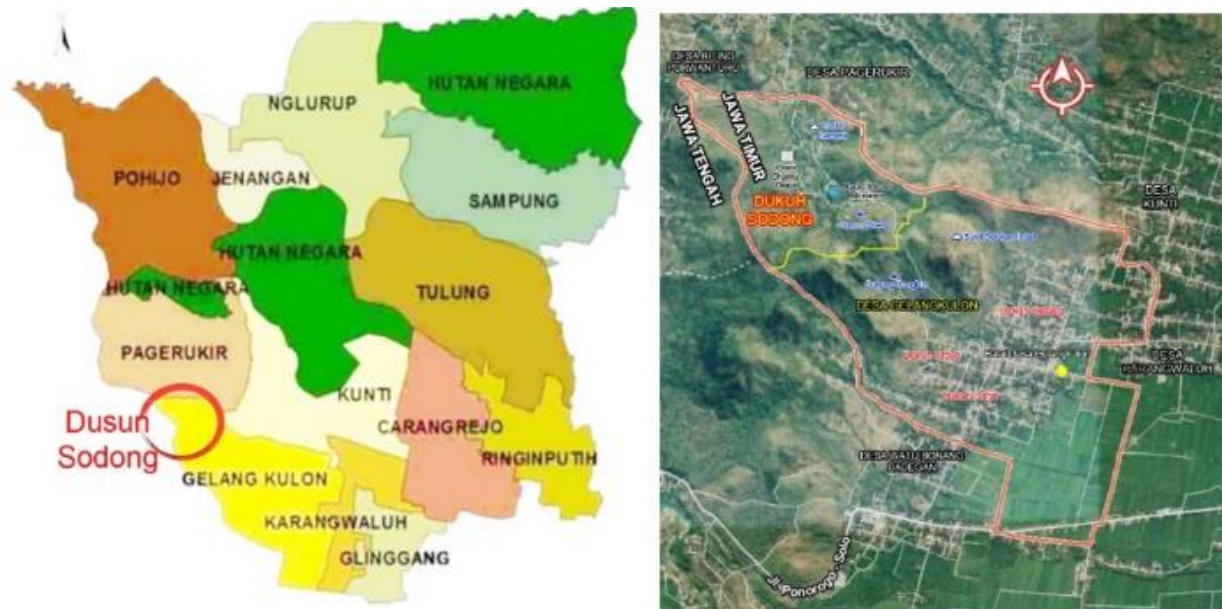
HUTAN NEGARA

NGLURUP

POHIJO

JENANGAN

SAMPUNG

HUTAN NEGARA

TULUNG

HUTAN NEGARA

PAGERUKIR

KUNTI

Dusun Sodong

CARANGREJO

RINGINPUTIH

GELANG KULON

KARANGWALUH

GLINGGANG

DESA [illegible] PURWANTORO

DESA PAGERUKIR

JAWA TENGAH

JAWA TIMUR

DUKUH SODONG

DESA KUNTI

DESA GELANG KULON

DESA KARANGWALUH

DESA WATU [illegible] DADEGAN

Jl. Ponorogo - Solo